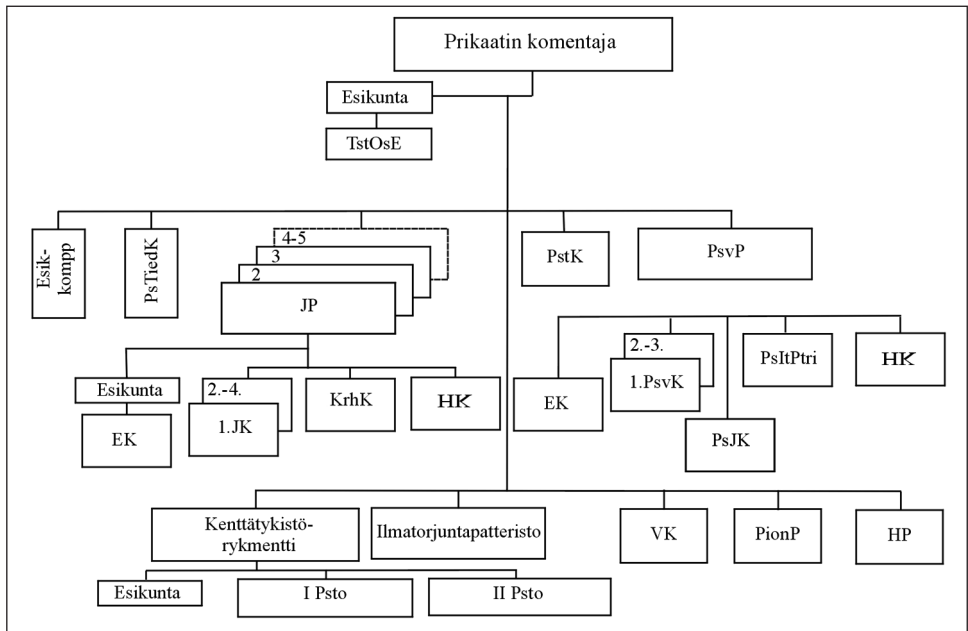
Prikaatin komentaja

Esikunta

TstOsE

Esik-kompp

PsTiedK

4-5
3
2
JP

PstK

PsvP

Esikunta

EK

2.-4.
1.JK

KrhK

HK

EK

2.-3.
1.PsvK

PsJK

PsItPtri

HK

Kenttätykistö-rykmentti

Ilmatorjuntapatteristo

VK

PionP

HP

Esikunta

I Psto

II Psto